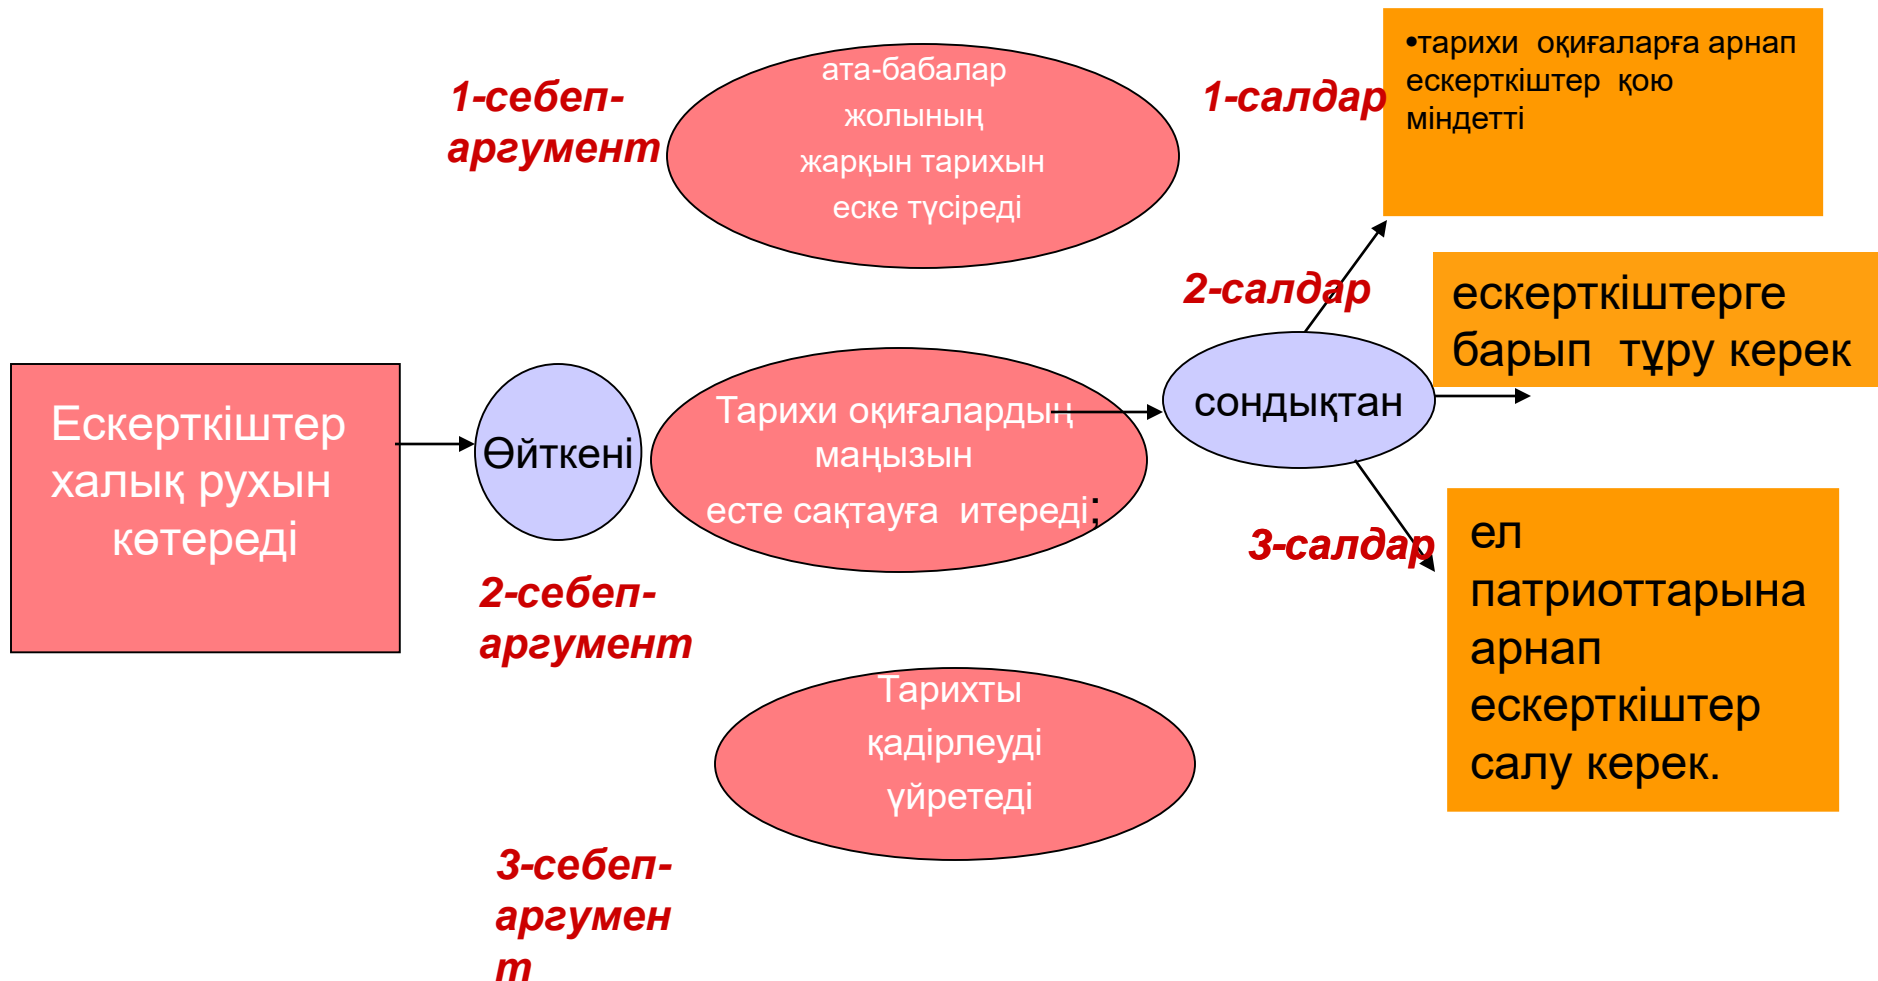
Ескерткіштер халық рухын көтереді

Өйткені

1-себеп-аргумент

ата-бабалар жолының жарқын тарихын еске түсіреді

2-себеп-аргумент

Тарихи оқиғалардың маңызын есте сақтауға итереді;

3-себеп-аргумент

Тарихты қадірлеуді үйретеді

сондықтан

1-салдар

•тарихи оқиғаларға арнап ескерткіштер қою міндетті

2-салдар

ескерткіштерге барып тұру керек

3-салдар

ел патриоттарына арнап ескерткіштер салу керек.